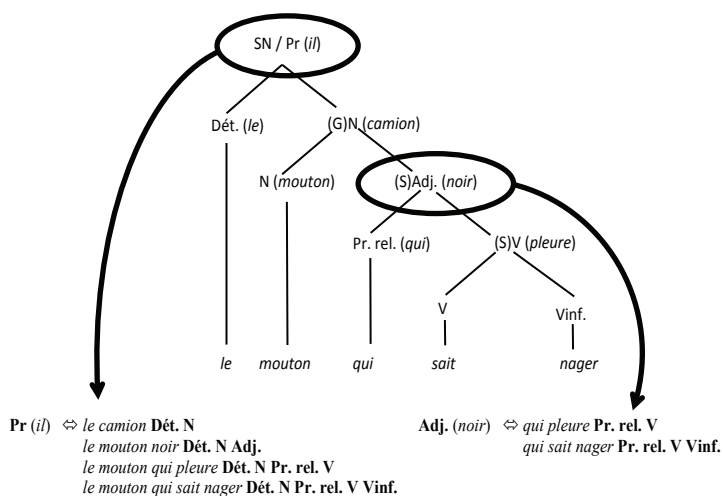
SN / Pr (*il*)

Dét. (*le*)

(G)N (*camion*)

N (*mouton*)

(S)Adj. (*noir*)

Pr. rel. (*qui*)

(S)V (*pleure*)

V

Vinf.

*le* *mouton* *qui* *sait* *nager*

**Pr** (*il*) ⇔ *le camion* **Dét. N**
*le mouton noir* **Dét. N Adj.**
*le mouton qui pleure* **Dét. N Pr. rel. V**
*le mouton qui sait nager* **Dét. N Pr. rel. V Vinf.**

**Adj.** (*noir*) ⇔ *qui pleure* **Pr. rel. V**
*qui sait nager* **Pr. rel. V Vinf.**